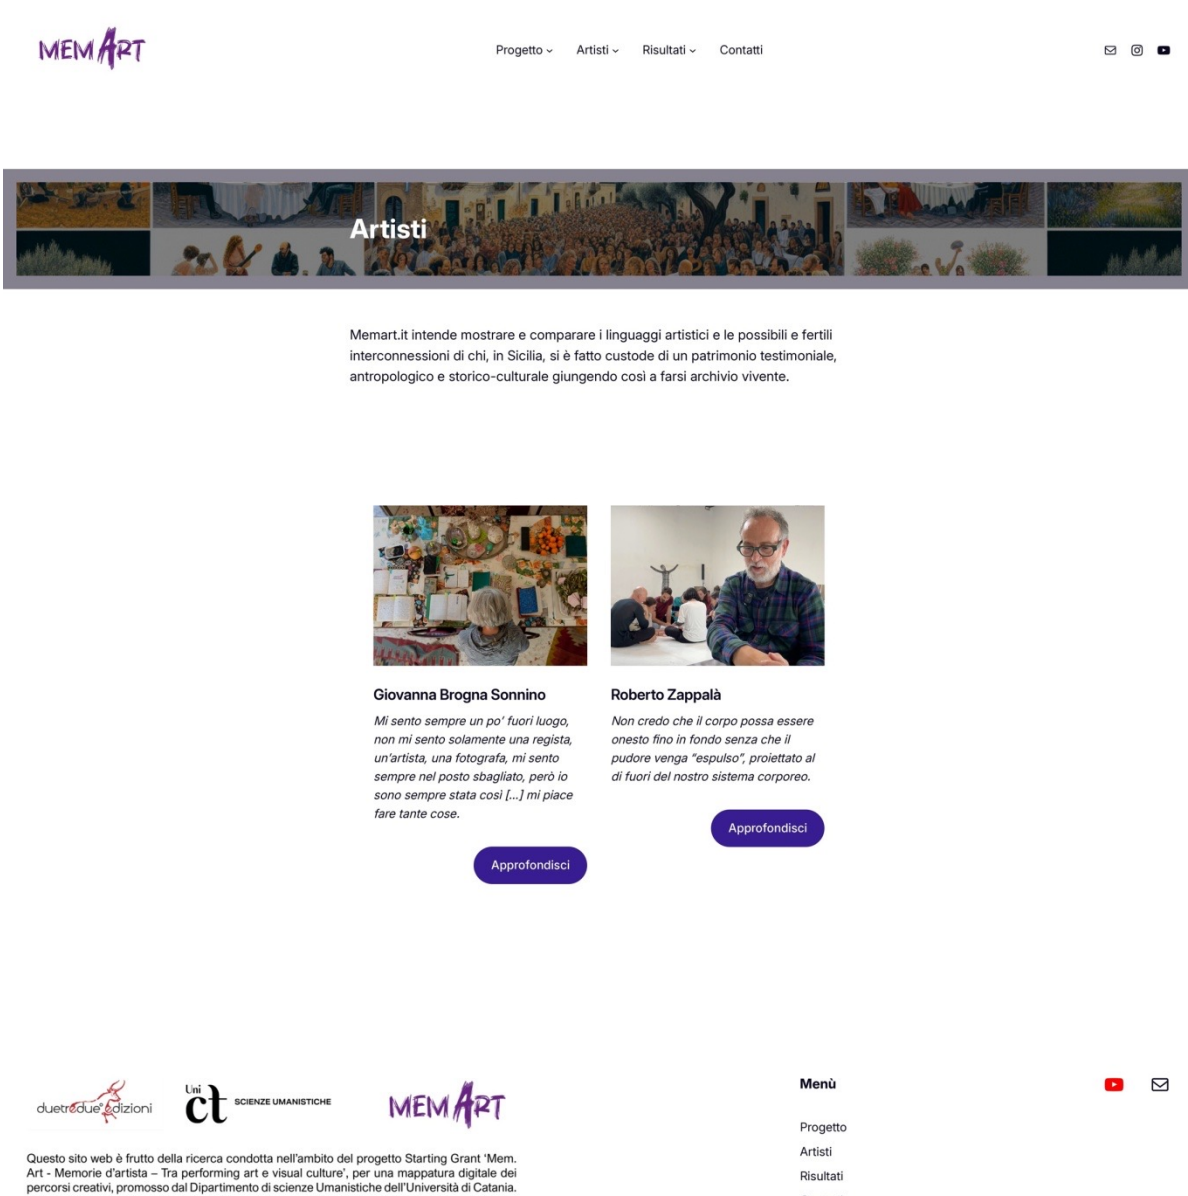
MEMART

Progetto Artisti Risultati Contatti

Artisti

Memart.it intende mostrare e comparare i linguaggi artistici e le possibili e fertili interconnessioni di chi, in Sicilia, si è fatto custode di un patrimonio testimoniale, antropologico e storico-culturale giungendo così a farsi archivio vivente.

Giovanna Brogna Sonnino

Mi sento sempre un po' fuori luogo, non mi sento solamente una regista, un'artista, una fotografa, mi sento sempre nel posto sbagliato, però io sono sempre stata così [...] mi piace fare tante cose.

Approfondisci

Roberto Zappalà

Non credo che il corpo possa essere onesto fino in fondo senza che il pudore venga "espulso", proiettato al di fuori del nostro sistema corporeo.

Approfondisci

duetredue edizioni

Uni ct SCIENZE UMANISTICHE

MEMART

Questo sito web è frutto della ricerca condotta nell'ambito del progetto Starting Grant 'Mem. Art - Memorie d'artista – Tra performing art e visual culture', per una mappatura digitale dei percorsi creativi, promosso dal Dipartimento di scienze Umanistiche dell'Università di Catania.

Menù

Progetto
Artisti
Risultati